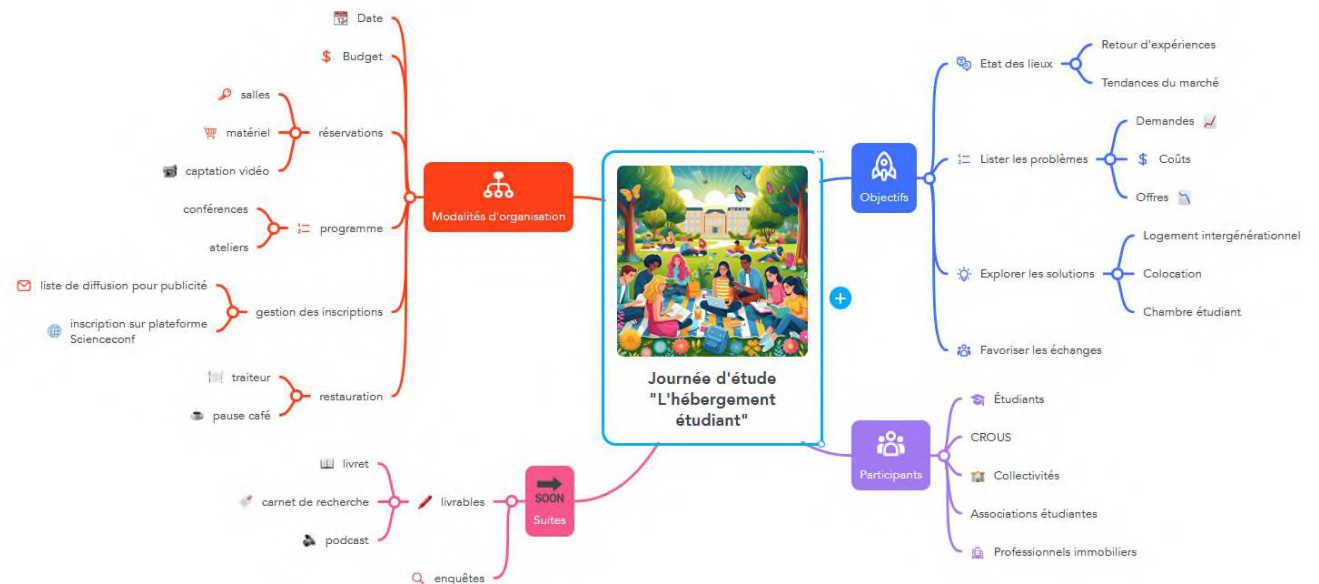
Journée d'étude "L'hébergement étudiant"

Modalités d'organisation
Date
Budget
réservations
salles
matériel
captation vidéo
programme
conférences
ateliers
gestion des inscriptions
liste de diffusion pour publicité
inscription sur plateforme Scienceconf
restauration
traiteur
pause café

Objectifs
Etat des lieux
Retour d'expériences
Tendances du marché
Lister les problèmes
Demandes
Coûts
Offres
Explorer les solutions
Logement intergénérationnel
Colocation
Chambre étudiant
Favoriser les échanges

Participants
Étudiants
CROUS
Collectivités
Associations étudiantes
Professionnels immobiliers

SOON
Suites
livrables
livret
carnet de recherche
podcast
enquêtes